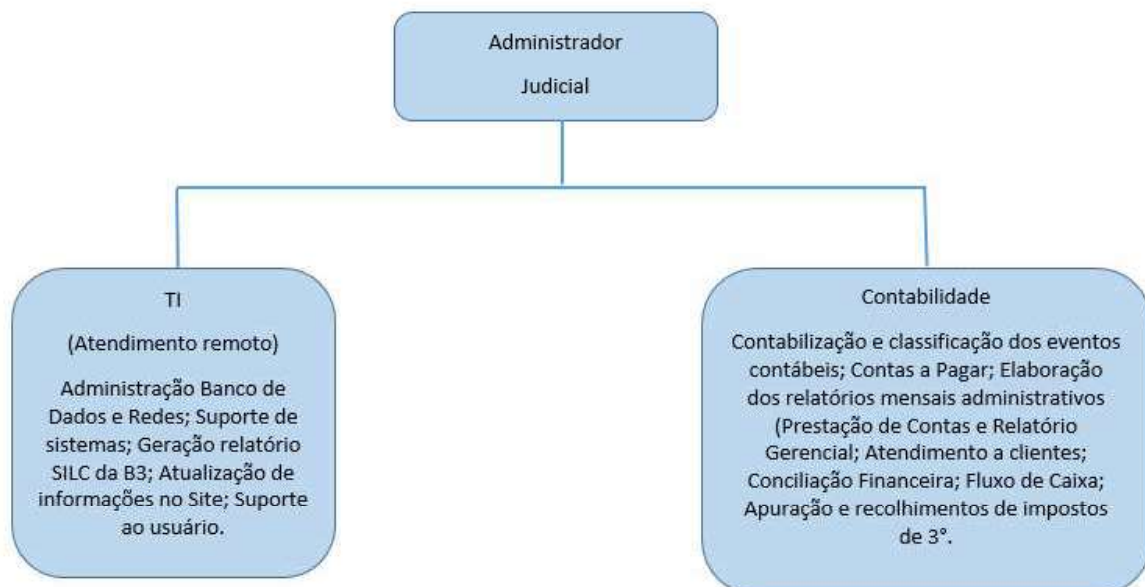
Administrador

Judicial

TI

(Atendimento remoto)

Administração Banco de Dados e Redes; Suporte de sistemas; Geração relatório SILC da B3; Atualização de informações no Site; Suporte ao usuário.

Contabilidade

Contabilização e classificação dos eventos contábeis; Contas a Pagar; Elaboração dos relatórios mensais administrativos (Prestação de Contas e Relatório Gerencial; Atendimento a clientes; Conciliação Financeira; Fluxo de Caixa; Apuração e recolhimentos de impostos de 3°.